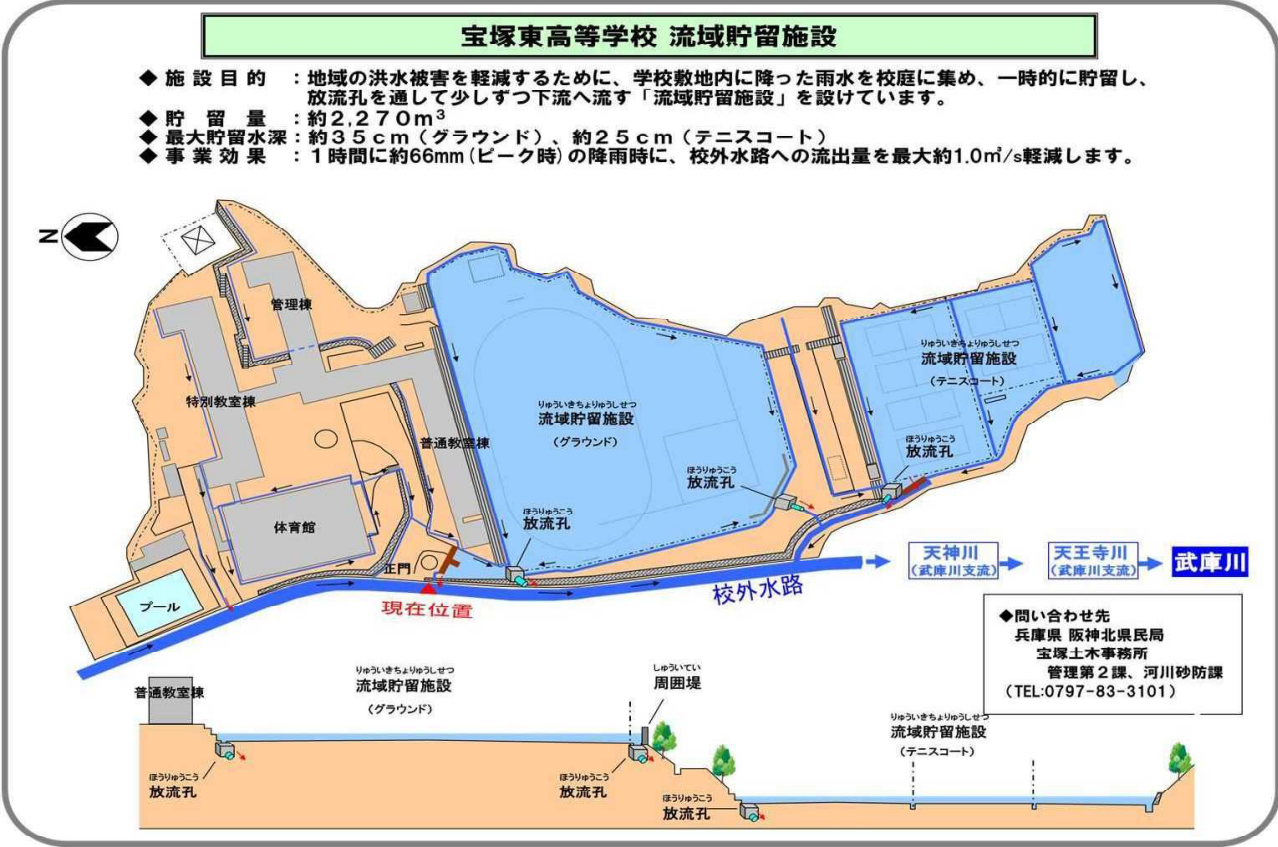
宝塚東高等学校 流域貯留施設

◆ 施設目的 ：地域の洪水被害を軽減するために、学校敷地内に降った雨水を校庭に集め、一時的に貯留し、放流孔を通して少しずつ下流へ流す「流域貯留施設」を設けています。
◆ 貯留量 ：約2,270m$^3$
◆ 最大貯留水深 ：約３５ｃｍ（グラウンド）、約２５ｃｍ（テニスコート）
◆ 事業効果 ：１時間に約66mm（ピーク時）の降雨時に、校外水路への流出量を最大約1.0m$^3$/s軽減します。

N

管理棟
特別教室棟
普通教室棟
体育館
プール
正門
現在位置
りゅういきちょりゅうしせつ
流域貯留施設
（グラウンド）
ほうりゅうこう
放流孔
ほうりゅうこう
放流孔
りゅういきちょりゅうしせつ
流域貯留施設
（テニスコート）
ほうりゅうこう
放流孔
校外水路
天神川
（武庫川支流）
天王寺川
（武庫川支流）
武庫川

◆問い合わせ先
兵庫県 阪神北県民局
宝塚土木事務所
管理第２課、河川砂防課
（TEL:0797-83-3101）

普通教室棟
りゅういきちょりゅうしせつ
流域貯留施設
（グラウンド）
しゅういてい
周囲堤
りゅういきちょりゅうしせつ
流域貯留施設
（テニスコート）
ほうりゅうこう
放流孔
ほうりゅうこう
放流孔
ほうりゅうこう
放流孔